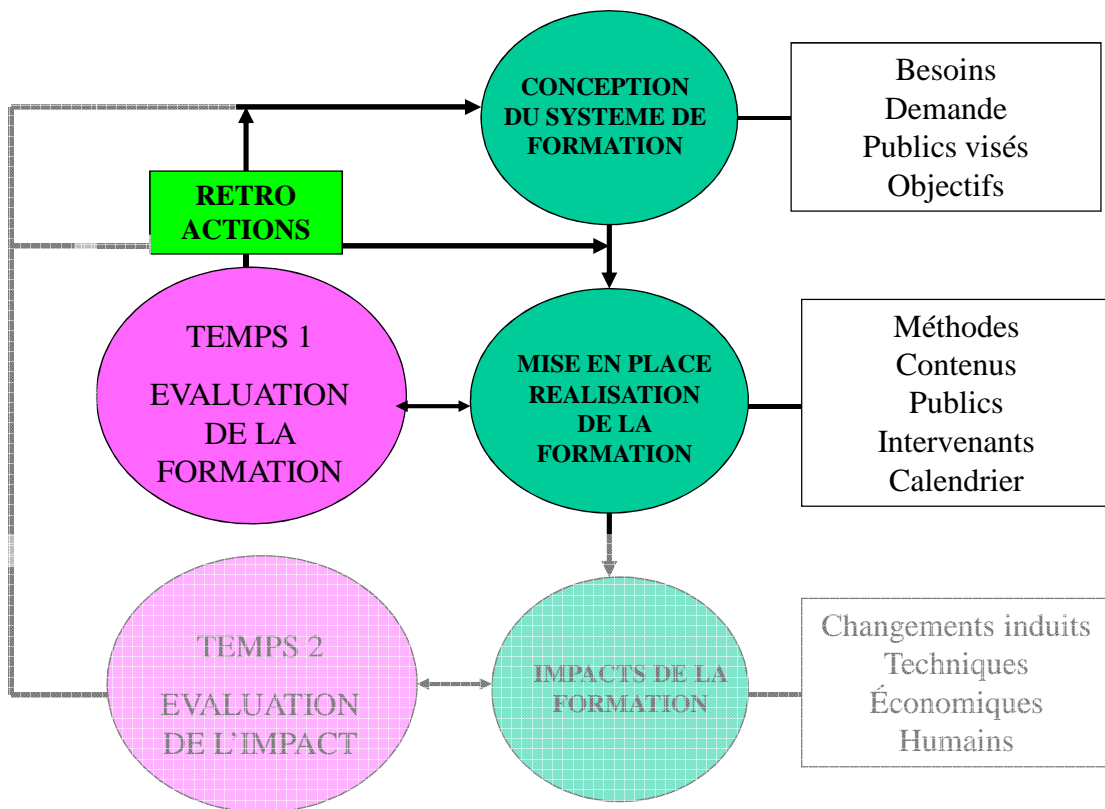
CONCEPTION DU SYSTEME DE FORMATION

Besoins
Demande
Publics visés
Objectifs

RETRO ACTIONS

TEMPS 1
EVALUATION DE LA FORMATION

MISE EN PLACE REALISATION DE LA FORMATION

Méthodes
Contenus
Publics
Intervenants
Calendrier

TEMPS 2
EVALUATION DE L'IMPACT

IMPACTS DE LA FORMATION

Changements induits
Techniques
Économiques
Humains